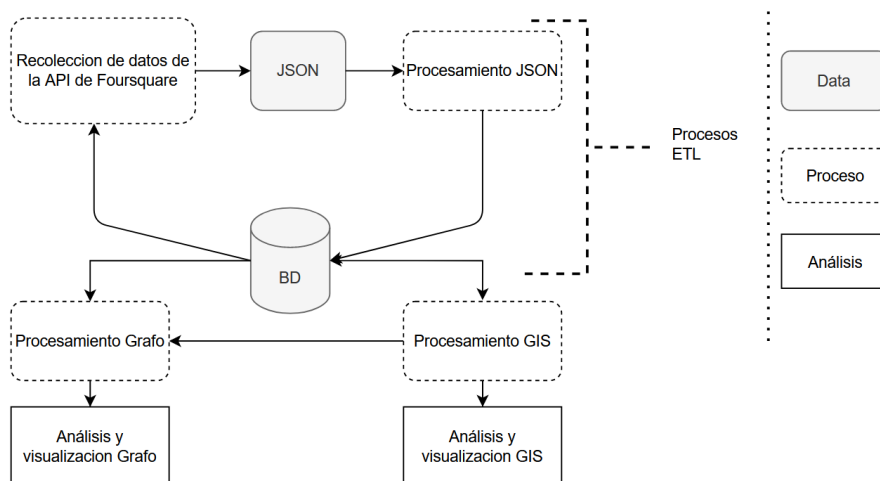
Recoleccion de datos de la API de Foursquare

JSON

Procesamiento JSON

Procesos ETL

BD

Procesamiento Grafo

Procesamiento GIS

Análisis y visualizacion Grafo

Análisis y visualizacion GIS

Data

Proceso

Análisis